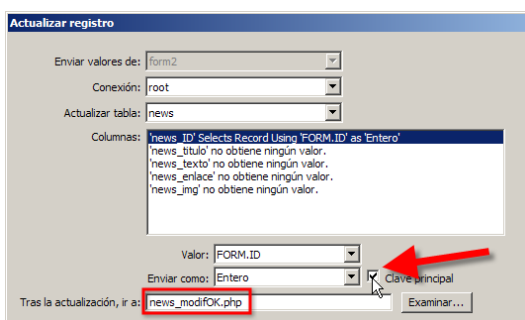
Actualizar registro

Enviar valores de: form2

Conexión: root

Actualizar tabla: news

Columnas: 'news_ID' Selects Record Using 'FORM.ID' as 'Entero'
'news_titulo' no obtiene ningún valor.
'news_texto' no obtiene ningún valor.
'news_enlace' no obtiene ningún valor.
'news_img' no obtiene ningún valor.

Valor: FORM.ID

Enviar como: Entero

Clave principal

Tras la actualización, ir a: news_modifOK.php

Examinar...